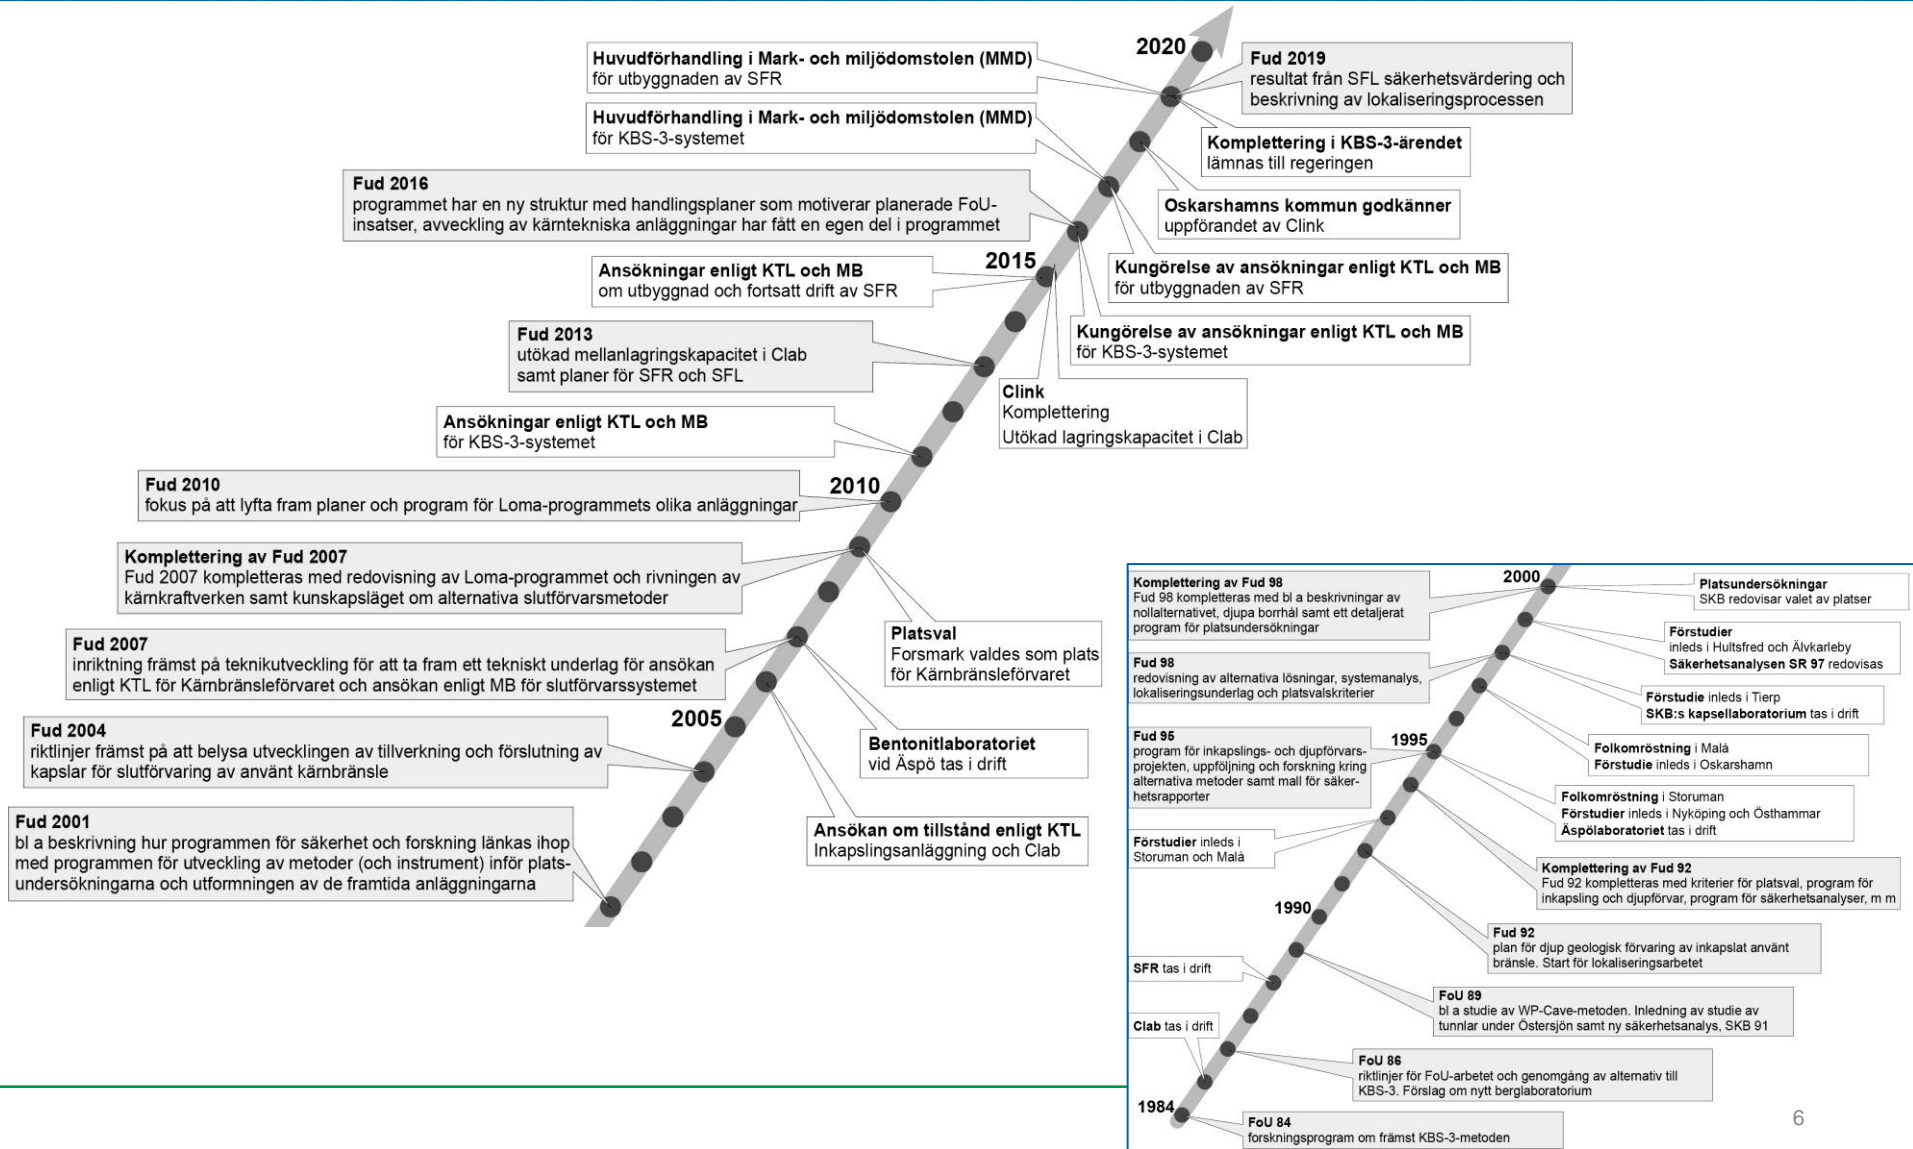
2020

Huvudförhandling i Mark- och miljödomstolen (MMD) för utbyggnaden av SFR

Fud 2019 resultat från SFL säkerhetsvärdering och beskrivning av lokaliseringsprocessen

Huvudförhandling i Mark- och miljödomstolen (MMD) för KBS-3-systemet

Komplettering i KBS-3-ärendet lämnas till regeringen

Fud 2016 programmet har en ny struktur med handlingsplaner som motiverar planerade FoU-insatser, avveckling av kärntekniska anläggningar har fått en egen del i programmet

Oskarshamns kommun godkänner uppförandet av Clink

2015

Ansökningar enligt KTL och MB om utbyggnad och fortsatt drift av SFR

Kungörelse av ansökningar enligt KTL och MB för utbyggnaden av SFR

Fud 2013 utökad mellanlagringskapacitet i Clab samt planer för SFR och SFL

Kungörelse av ansökningar enligt KTL och MB för KBS-3-systemet

Clink
Komplettering
Utökad lagringskapacitet i Clab

Ansökningar enligt KTL och MB för KBS-3-systemet

2010

Fud 2010 fokus på att lyfta fram planer och program för Loma-programmets olika anläggningar

Komplettering av Fud 2007 Fud 2007 kompletteras med redovisning av Loma-programmet och rivningen av kärnkraftverken samt kunskapsläget om alternativa slutförvarsmetoder

Platsval Forsmark valdes som plats för Kärnbränsleförvaret

Fud 2007 inriktning främst på teknikutveckling för att ta fram ett tekniskt underlag för ansökan enligt KTL för Kärnbränsleförvaret och ansökan enligt MB för slutförvarssystemet

2005

Bentonitlaboratoriet vid Äspö tas i drift

Fud 2004 riktlinjer främst på att belysa utvecklingen av tillverkning och förslutning av kapslar för slutförvaring av använt kärnbränsle

Fud 2001 bl a beskrivning hur programmen för säkerhet och forskning länkas ihop med programmen för utveckling av metoder (och instrument) inför platsundersökningarna och utformningen av de framtida anläggningarna

Ansökan om tillstånd enligt KTL Inkapslingsanläggning och Clab

2000

Komplettering av Fud 98 Fud 98 kompletteras med bl a beskrivningar av nollalternativet, djupa borrhål samt ett detaljerat program för platsundersökningar

Platsundersökningar SKB redovisar valet av platser

Förstudier inleds i Hultsfred och Älvkarleby Säkerhetsanalysen SR 97 redovisas

Fud 98 redovisning av alternativa lösningar, systemanalys, lokaliseringsunderlag och platsvalskriterier

Förstudie inleds i Tierp SKB:s kapsellaboratorium tas i drift

1995

Fud 95 program för inkapslings- och djupförvarsprojekten, uppföljning och forskning kring alternativa metoder samt mall för säkerhetsrapporter

Folkomröstning i Malå Förstudie inleds i Oskarshamn

Folkomröstning i Storuman Förstudier inleds i Nyköping och Östhammar Äspölaboratoriet tas i drift

Förstudier inleds i Storuman och Malå

Komplettering av Fud 92 Fud 92 kompletteras med kriterier för platsval, program för inkapsling och djupförvar, program för säkerhetsanalyser, m m

1990

Fud 92 plan för djup geologisk förvaring av inkapslat använt bränsle. Start för lokaliseringsarbetet

SFR tas i drift

FoU 89 bl a studie av WP-Cave-metoden. Inledning av studie av tunnlar under Östersjön samt ny säkerhetsanalys, SKB 91

Clab tas i drift

FoU 86 riktlinjer för FoU-arbetet och genomgång av alternativ till KBS-3. Förslag om nytt berglaboratorium

1984

FoU 84 forskningsprogram om främst KBS-3-metoden

6